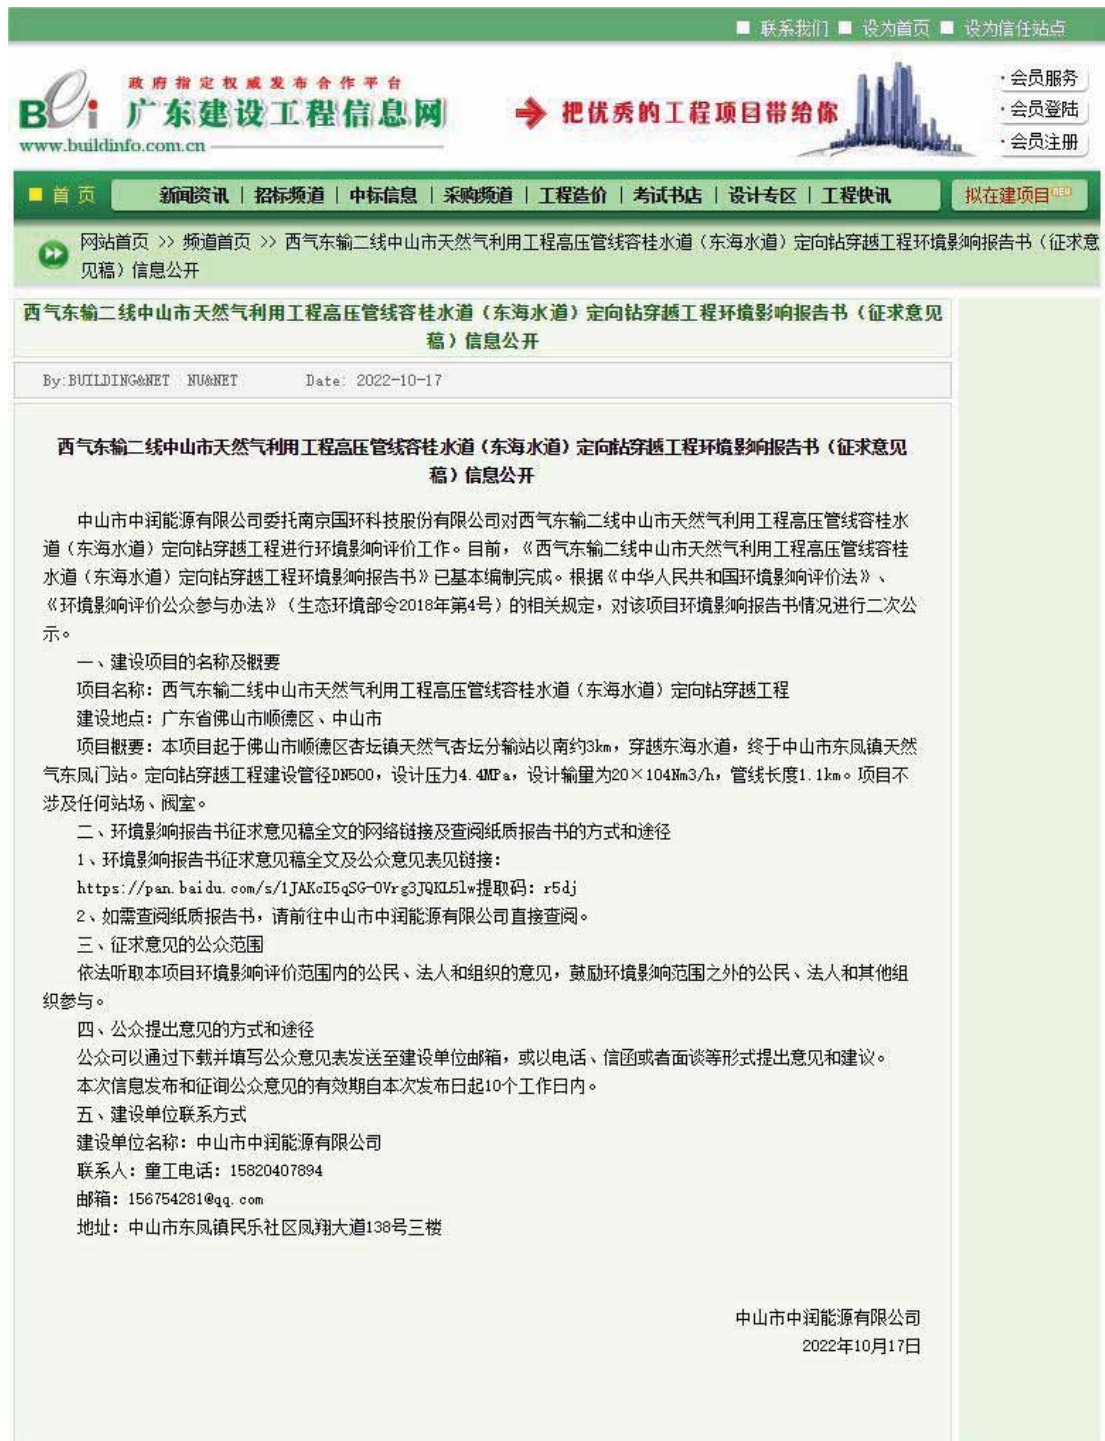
■ 联系我们 ■ 设为首页 ■ 设为信任站点

BCi 政府指定权威发布合作平台 广东建设工程信息网 www.buildinfo.com.cn

把优秀的工程项目带给你

·会员服务
·会员登陆
·会员注册

■ 首 页 | 新闻资讯 | 招标频道 | 中标信息 | 采购频道 | 工程造价 | 考试书店 | 设计专区 | 工程快讯 | 拟在建项目 NEW

网站首页 >> 频道首页 >> 西气东输二线中山市天然气利用工程高压管线容桂水道（东海水道）定向钻穿越工程环境影响报告书（征求意见稿）信息公开

西气东输二线中山市天然气利用工程高压管线容桂水道（东海水道）定向钻穿越工程环境影响报告书（征求意见稿）信息公开

By:BUILDING&NET NU&NET Date: 2022-10-17

西气东输二线中山市天然气利用工程高压管线容桂水道（东海水道）定向钻穿越工程环境影响报告书（征求意见稿）信息公开

中山市中润能源有限公司委托南京国环科技股份有限公司对西气东输二线中山市天然气利用工程高压管线容桂水道（东海水道）定向钻穿越工程进行环境影响评价工作。目前，《西气东输二线中山市天然气利用工程高压管线容桂水道（东海水道）定向钻穿越工程环境影响报告书》已基本编制完成。根据《中华人民共和国环境影响评价法》、《环境影响评价公众参与办法》（生态环境部令2018年第4号）的相关规定，对该项目环境影响报告书情况进行二次公示。

一、建设项目的名称及概要

项目名称：西气东输二线中山市天然气利用工程高压管线容桂水道（东海水道）定向钻穿越工程

建设地点：广东省佛山市顺德区、中山市

项目概要：本项目起于佛山市顺德区杏坛镇天然气杏坛分输站以南约3km，穿越东海水道，终于中山市东凤镇天然气东凤门站。定向钻穿越工程建设管径DN500，设计压力4.4MPa，设计输量为20×104Nm3/h，管线长度1.1km。项目不涉及任何站场、阀室。

二、环境影响报告书征求意见稿全文的网络链接及查阅纸质报告书的方式和途径

1、环境影响报告书征求意见稿全文及公众意见表见链接：

https://pan.baidu.com/s/1JAKcI5qSG-0Vrg3JQKL5lw提取码：r5dj

2、如需查阅纸质报告书，请前往中山市中润能源有限公司直接查阅。

三、征求意见的公众范围

依法听取本项目环境影响评价范围内的公民、法人和组织的意见，鼓励环境影响范围之外的公民、法人和其他组织参与。

四、公众提出意见的方式和途径

公众可以通过下载并填写公众意见表发送至建设单位邮箱，或以电话、信函或者面谈等形式提出意见和建议。

本次信息发布和征询公众意见的有效期自本次发布日起10个工作日内。

五、建设单位联系方式

建设单位名称：中山市中润能源有限公司

联系人：童工电话：15820407894

邮箱：156754281@qq.com

地址：中山市东凤镇民乐社区凤翔大道138号三楼

中山市中润能源有限公司
2022年10月17日